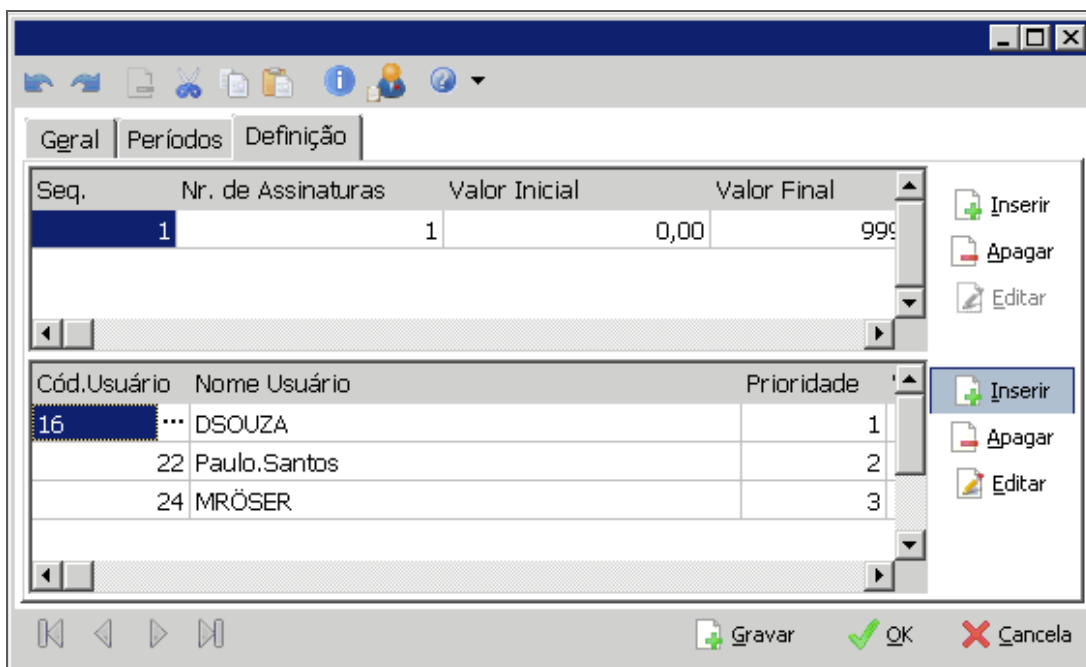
Geral | Períodos | Definição

| Seq. | Nr. de Assinaturas | Valor Inicial | Valor Final |
|---|---|---|---|
| 1 | 1 | 0,00 | 999 |

Inserir
Apagar
Editar

| Cód.Usuário | Nome Usuário | Prioridade |
|---|---|---|
| 16 ... | DSOUZA | 1 |
| 22 | Paulo.Santos | 2 |
| 24 | MRÖSER | 3 |

Inserir
Apagar
Editar

Gravar OK Cancela